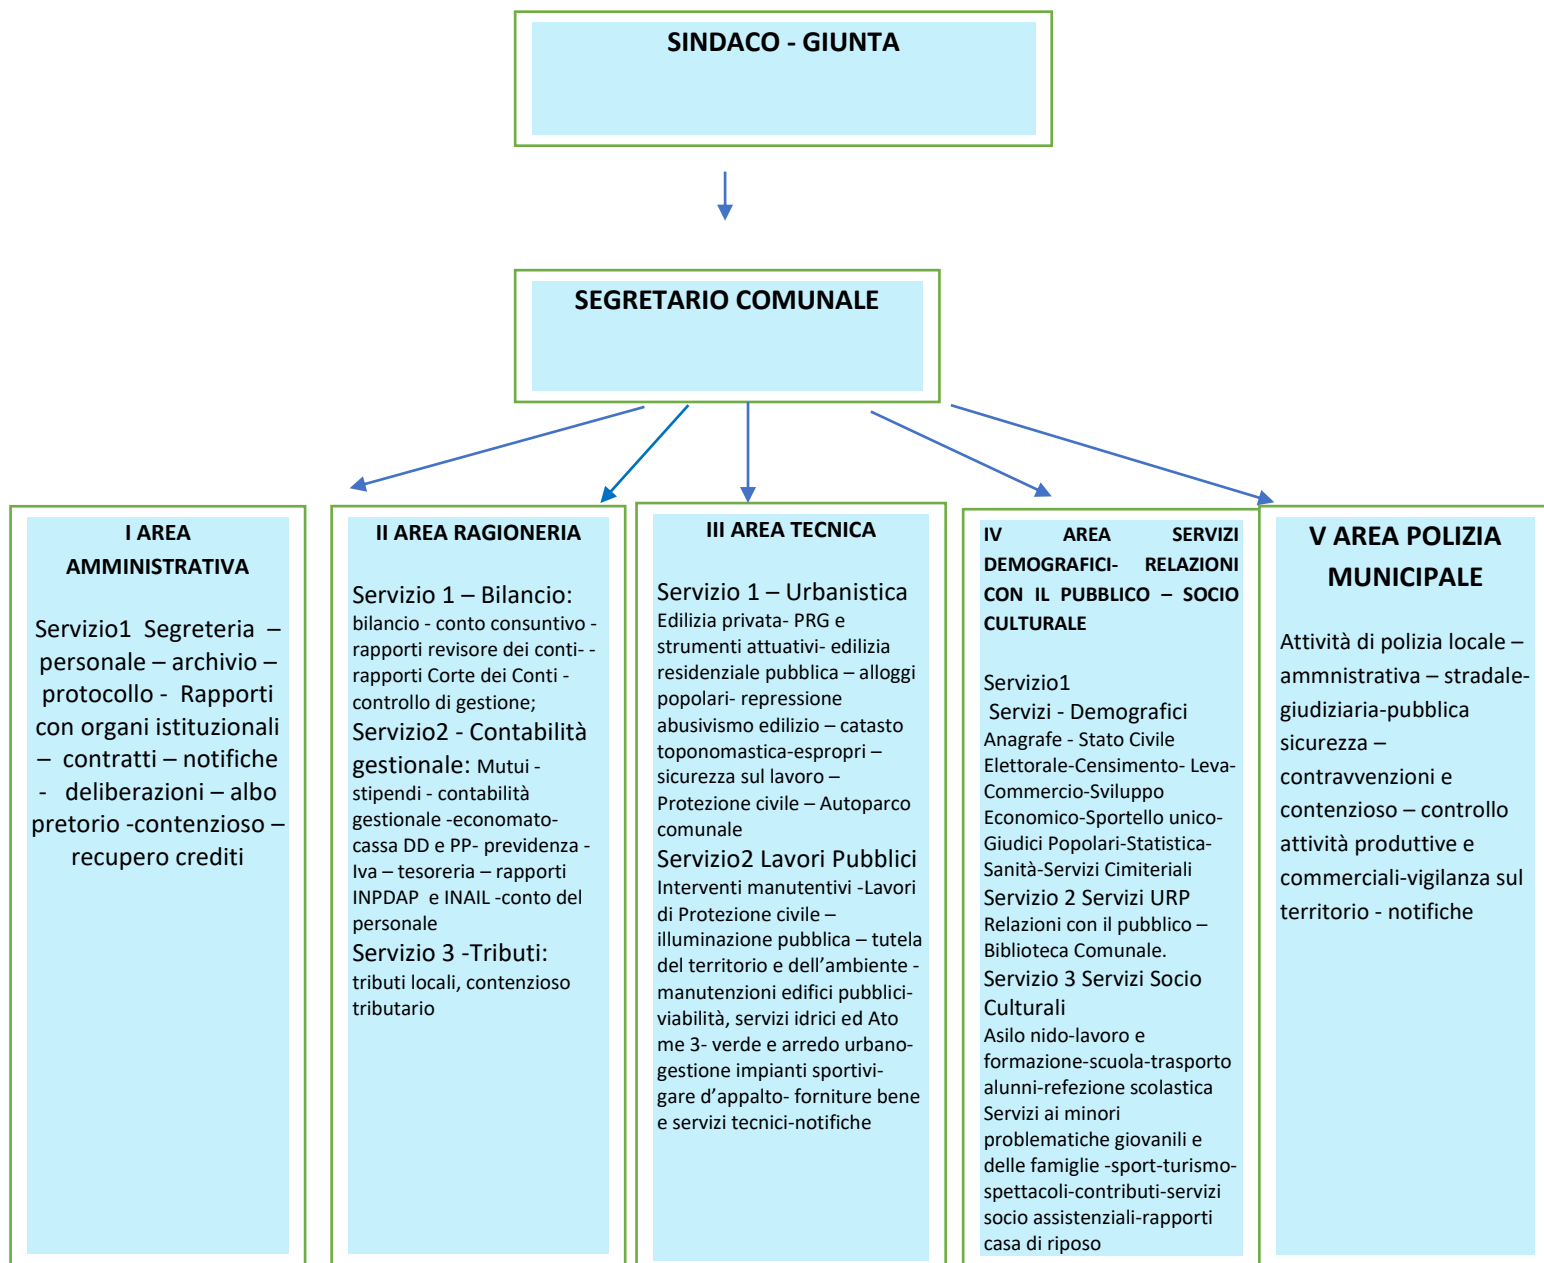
SINDACO - GIUNTA

SEGRETARIO COMUNALE

I AREA AMMINISTRATIVA

Servizio1 Segreteria – personale – archivio – protocollo - Rapporti con organi istituzionali – contratti – notifiche - deliberazioni – albo pretorio -contenzioso – recupero crediti

II AREA RAGIONERIA

Servizio 1 – Bilancio: bilancio - conto consuntivo - rapporti revisore dei conti- - rapporti Corte dei Conti - controllo di gestione;
Servizio2 - Contabilità gestionale: Mutui - stipendi - contabilità gestionale -economato- cassa DD e PP- previdenza - Iva – tesoreria – rapporti INPDAP e INAIL -conto del personale
Servizio 3 -Tributi: tributi locali, contenzioso tributario

III AREA TECNICA

Servizio 1 – Urbanistica
Edilizia privata- PRG e strumenti attuativi- edilizia residenziale pubblica – alloggi popolari- repressione abusivismo edilizio – catasto toponomastica-espropri – sicurezza sul lavoro – Protezione civile – Autoparco comunale
Servizio2 Lavori Pubblici
Interventi manutentivi -Lavori di Protezione civile – illuminazione pubblica – tutela del territorio e dell'ambiente - manutenzioni edifici pubblici- viabilità, servizi idrici ed Ato me 3- verde e arredo urbano- gestione impianti sportivi- gare d'appalto- forniture bene e servizi tecnici-notifiche

IV AREA SERVIZI DEMOGRAFICI- RELAZIONI CON IL PUBBLICO – SOCIO CULTURALE

Servizio1
Servizi - Demografici
Anagrafe - Stato Civile Elettorale-Censimento- Leva-Commercio-Sviluppo Economico-Sportello unico-Giudici Popolari-Statistica-Sanità-Servizi Cimiteriali
Servizio 2 Servizi URP
Relazioni con il pubblico – Biblioteca Comunale.
Servizio 3 Servizi Socio Culturali
Asilo nido-lavoro e formazione-scuola-trasporto alunni-refezione scolastica Servizi ai minori problematiche giovanili e delle famiglie -sport-turismo-spettacoli-contributi-servizi socio assistenziali-rapporti casa di riposo

V AREA POLIZIA MUNICIPALE

Attività di polizia locale – ammnistrativa – stradale-giudiziaria-pubblica sicurezza – contravvenzioni e contenzioso – controllo attività produttive e commerciali-vigilanza sul territorio - notifiche